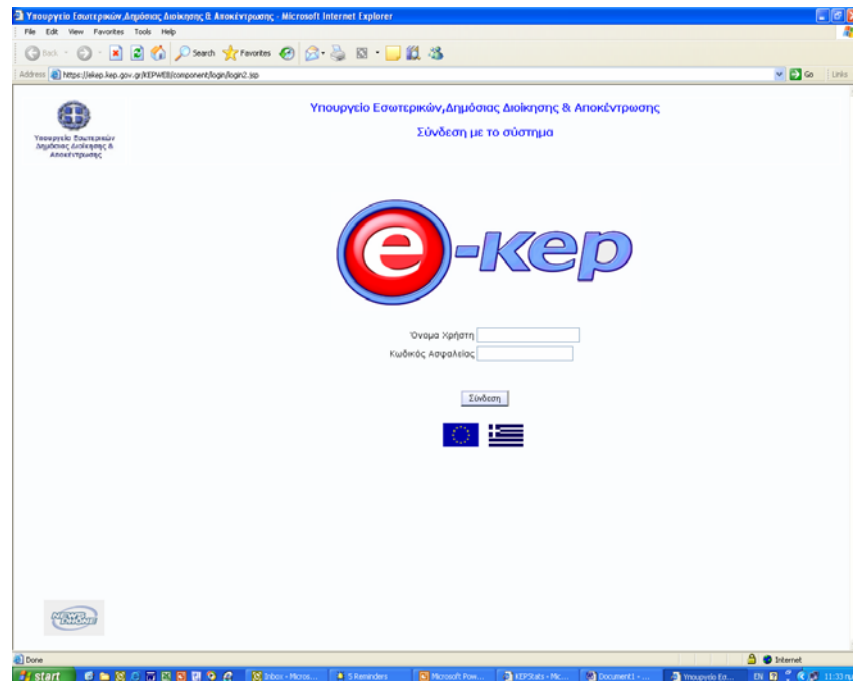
Υπουργείο Εσωτερικών,Δημόσιας Διοίκησης & Αποκέντρωσης - Microsoft Internet Explorer

File Edit View Favorites Tools Help

Back Search Favorites

Address https://ekep.kep.gov.gr/KEPWEB/component/login/login2.jsp Go Links

Υπουργείο Εσωτερικών Δημόσιας Διοίκησης & Αποκέντρωσης

Υπουργείο Εσωτερικών,Δημόσιας Διοίκησης & Αποκέντρωσης

Σύνδεση με το σύστημα

e-κep

Όνομα Χρήστη

Κωδικός Ασφαλείας

Σύνδεση

NEWS ENGINE

Done Internet

start Inbox - Micros... 5 Reminders Microsoft Pow... KEPStats - Mic... Document1 - ... Υπουργείο Εσ... EN 11:33 πμ